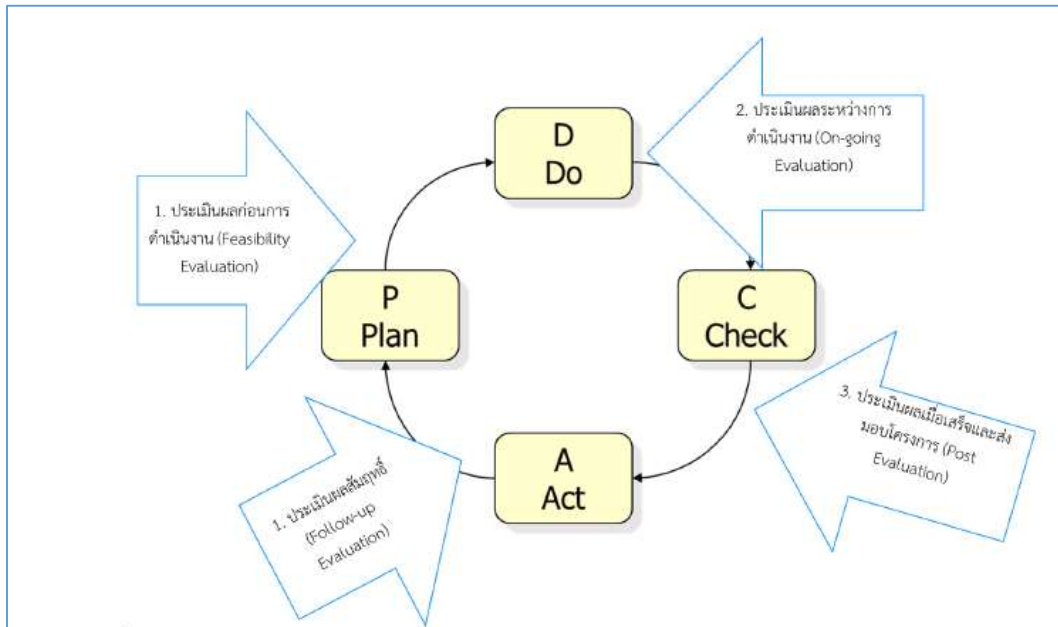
D
Do

2. ประเมินผลระหว่างการดำเนินงาน (On-going Evaluation)

1. ประเมินผลก่อนการดำเนินงาน (Feasibility Evaluation)

P
Plan

C
Check

3. ประเมินผลเมื่อเสร็จและส่งมอบโครงการ (Post Evaluation)

A
Act

1. ประเมินผลสัมฤทธิ์ (Follow-up Evaluation)